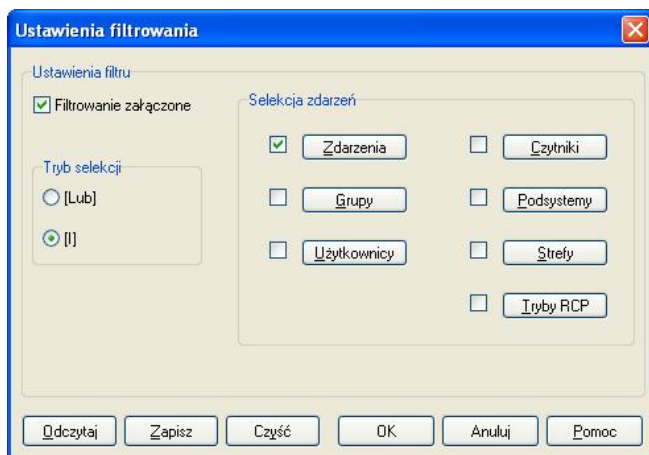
Ustawienia filtrowania

Ustawienia filtru

Filtrowanie załączone

Tryb selekcji

[Lub]

[I]

Selekcja zdarzeń

Zdarzenia

Czytniki

Grupy

Podsystemy

Użytkownicy

Strefy

Tryby RCP

Odczytaj

Zapisz

Czyść

OK

Anuluj

Pomoc